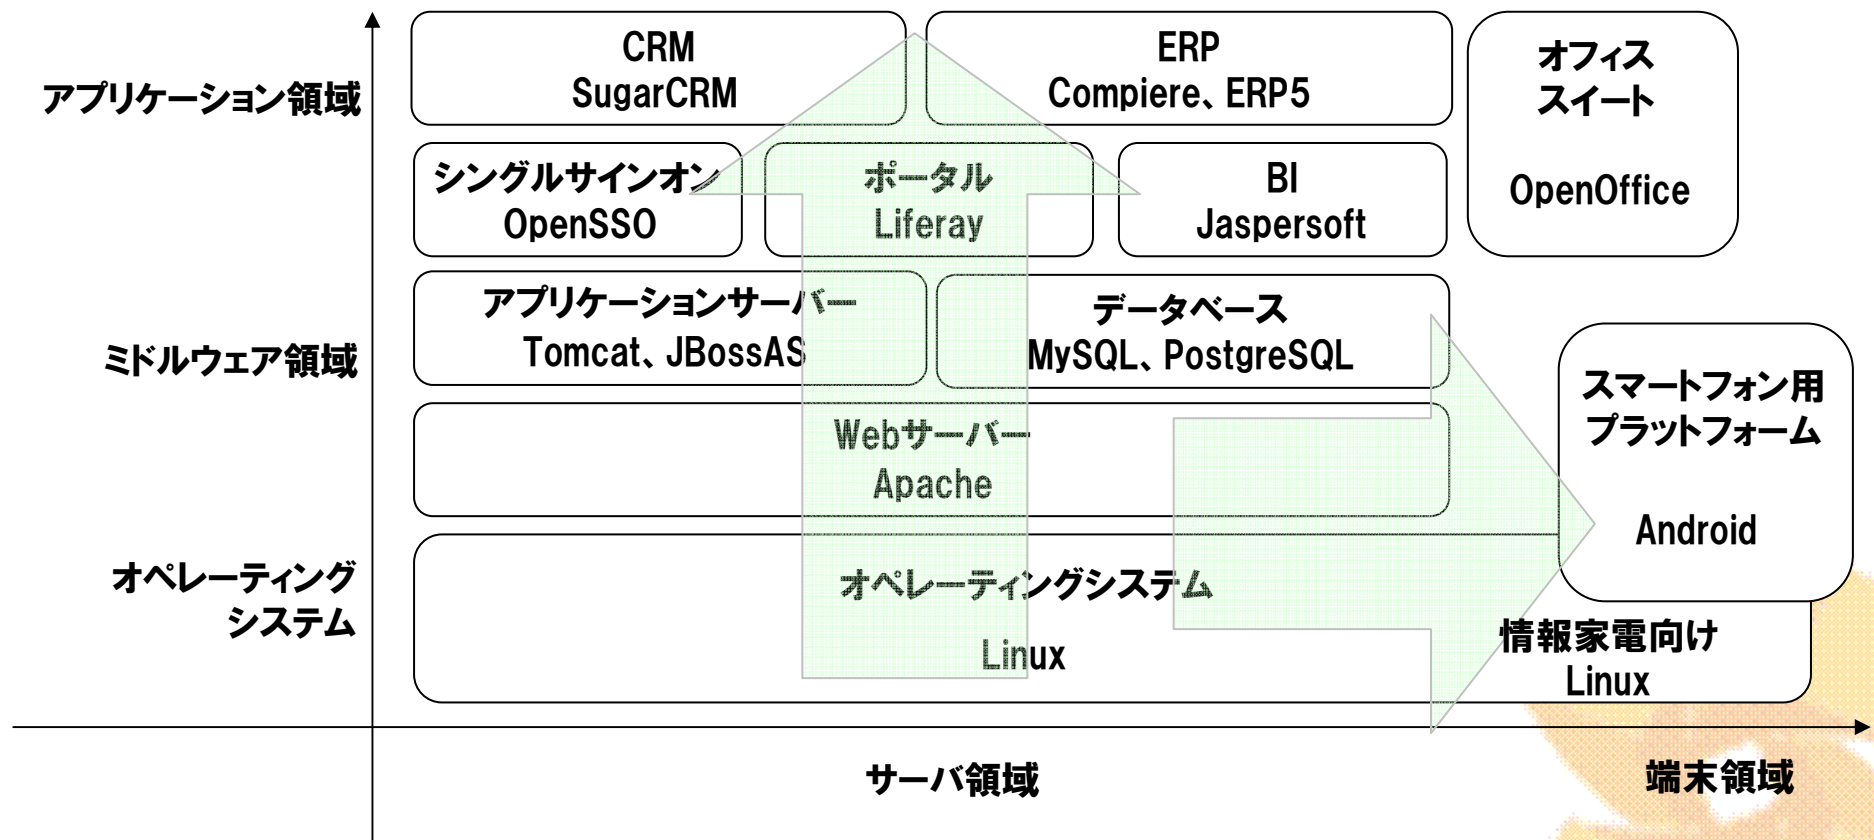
アプリケーション領域

CRM
SugarCRM

ERP
Compiere、ERP5

オフィス
スイート

OpenOffice

シングルサインオン
OpenSSO

ポータル
Liferay

BI
Jaspersoft

ミドルウェア領域

アプリケーションサーバー
Tomcat、JBossAS

データベース
MySQL、PostgreSQL

スマートフォン用
プラットフォーム

Android

Webサーバー
Apache

オペレーティング
システム

オペレーティングシステム

Linux

情報家電向け
Linux

サーバ領域

端末領域